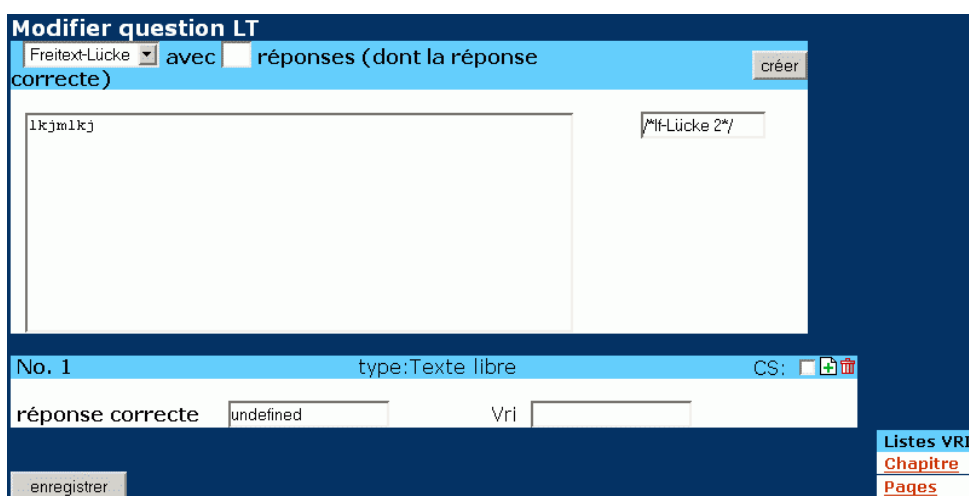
Modifier question LT

Freitext-Lücke avec réponses (dont la réponse correcte) créer

lkjmlkj

/*lf-Lücke 2*/

No. 1 type:Texte libre CS:

réponse correcte undefined Vri

Listes VRI
Chapitre
Pages

enregistrer